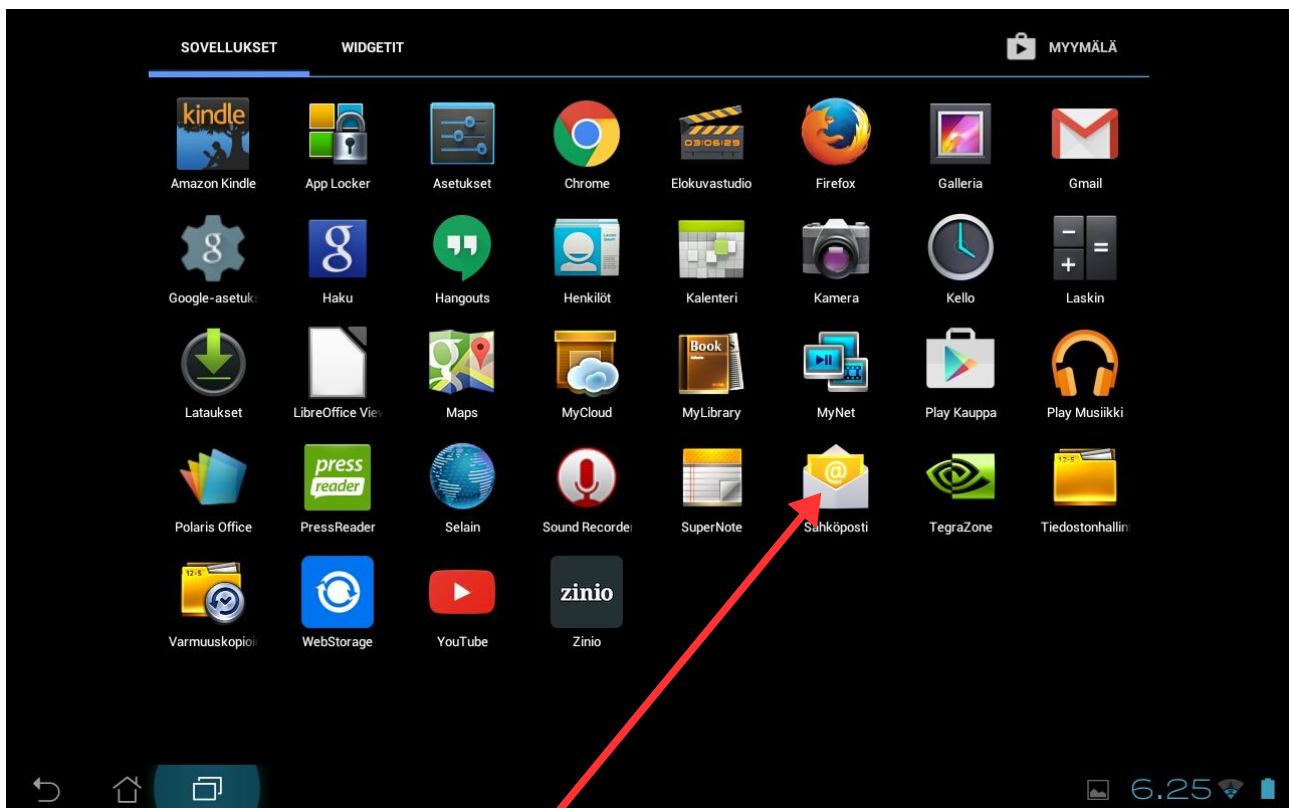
SOVELLUKSET WIDGETIT MYYMÄLÄ

kindle
Amazon Kindle
App Locker
Asetukset
Chrome
03:06:29
Elokuvastudio
Firefox
Galleria
Gmail

Google-asetuks
Haku
Hangouts
Henkilöt
Kalenteri
Kamera
Kello
Laskin

Lataukset
LibreOffice View
Maps
MyCloud
Book
MyLibrary
MyNet
Play Kauppa
Play Musiikki

Polaris Office
press reader
PressReader
Selain
Sound Recorde
SuperNote
Sähköposti
TegraZone
Tiedostonhallin

Varmuuskopioi
WebStorage
YouTube
zinio
Zinio

6.25